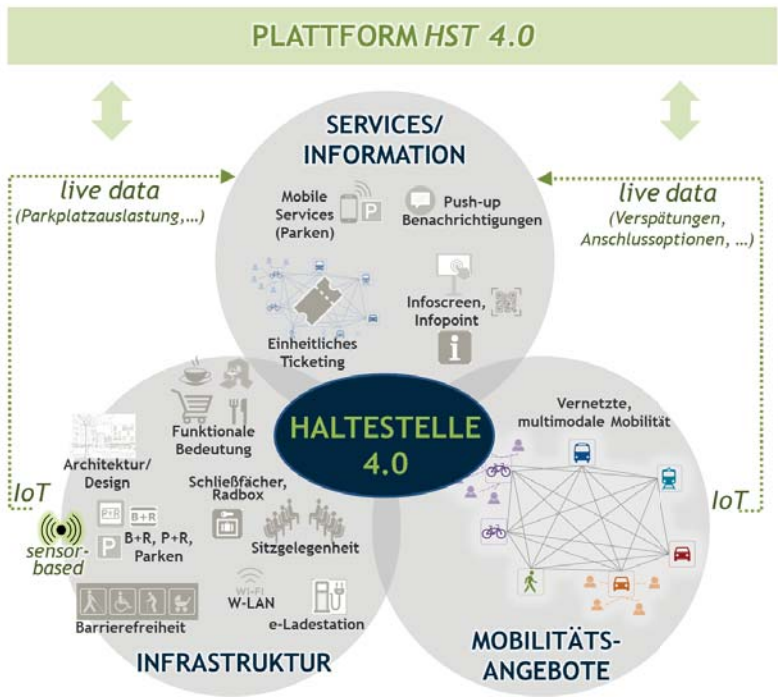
PLATTFORM HST 4.0

live data
(Parkplatzauslastung,...)

live data
(Verspätungen, Anschlussoptionen, ...)

SERVICES/ INFORMATION

Mobile Services (Parken)

P

Push-up Benachrichtigungen

Infoscreen, Infopoint

Einheitliches Ticketing

HALTESTELLE 4.0

Funktionale Bedeutung

Architektur/ Design

IoT

sensor-based

P+R

B+R

P

B+R, P+R, Parken

Schließfächer, Radbox

Sitzgelegenheit

Wi-Fi
W-LAN

e-Ladestation

Barrierefreiheit

INFRASTRUKTUR

Vernetzte, multimodale Mobilität

IoT

MOBILITÄTS-ANGEBOTE